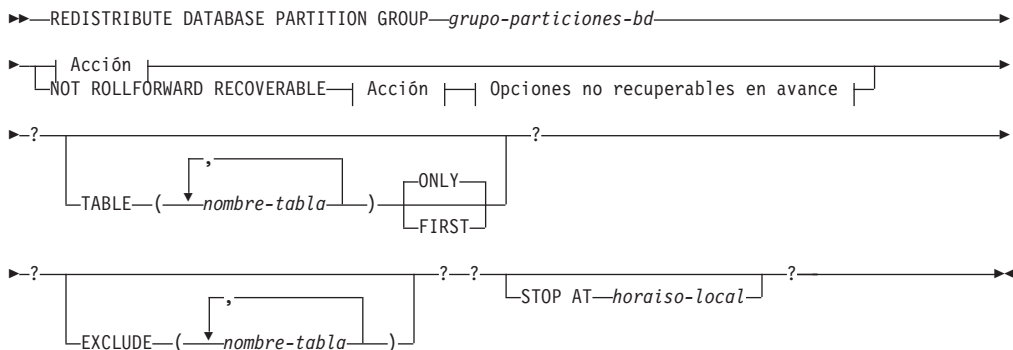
REDISTRIBUTE DATABASE PARTITION GROUP grupo-particiones-bd

Acción
NOT ROLLFORWARD RECOVERABLE Acción Opciones no recuperables en avance

?
TABLE ( , nombre-tabla ) ONLY FIRST
?

?
EXCLUDE ( , nombre-tabla )
? ?
STOP AT horaiso-local
?